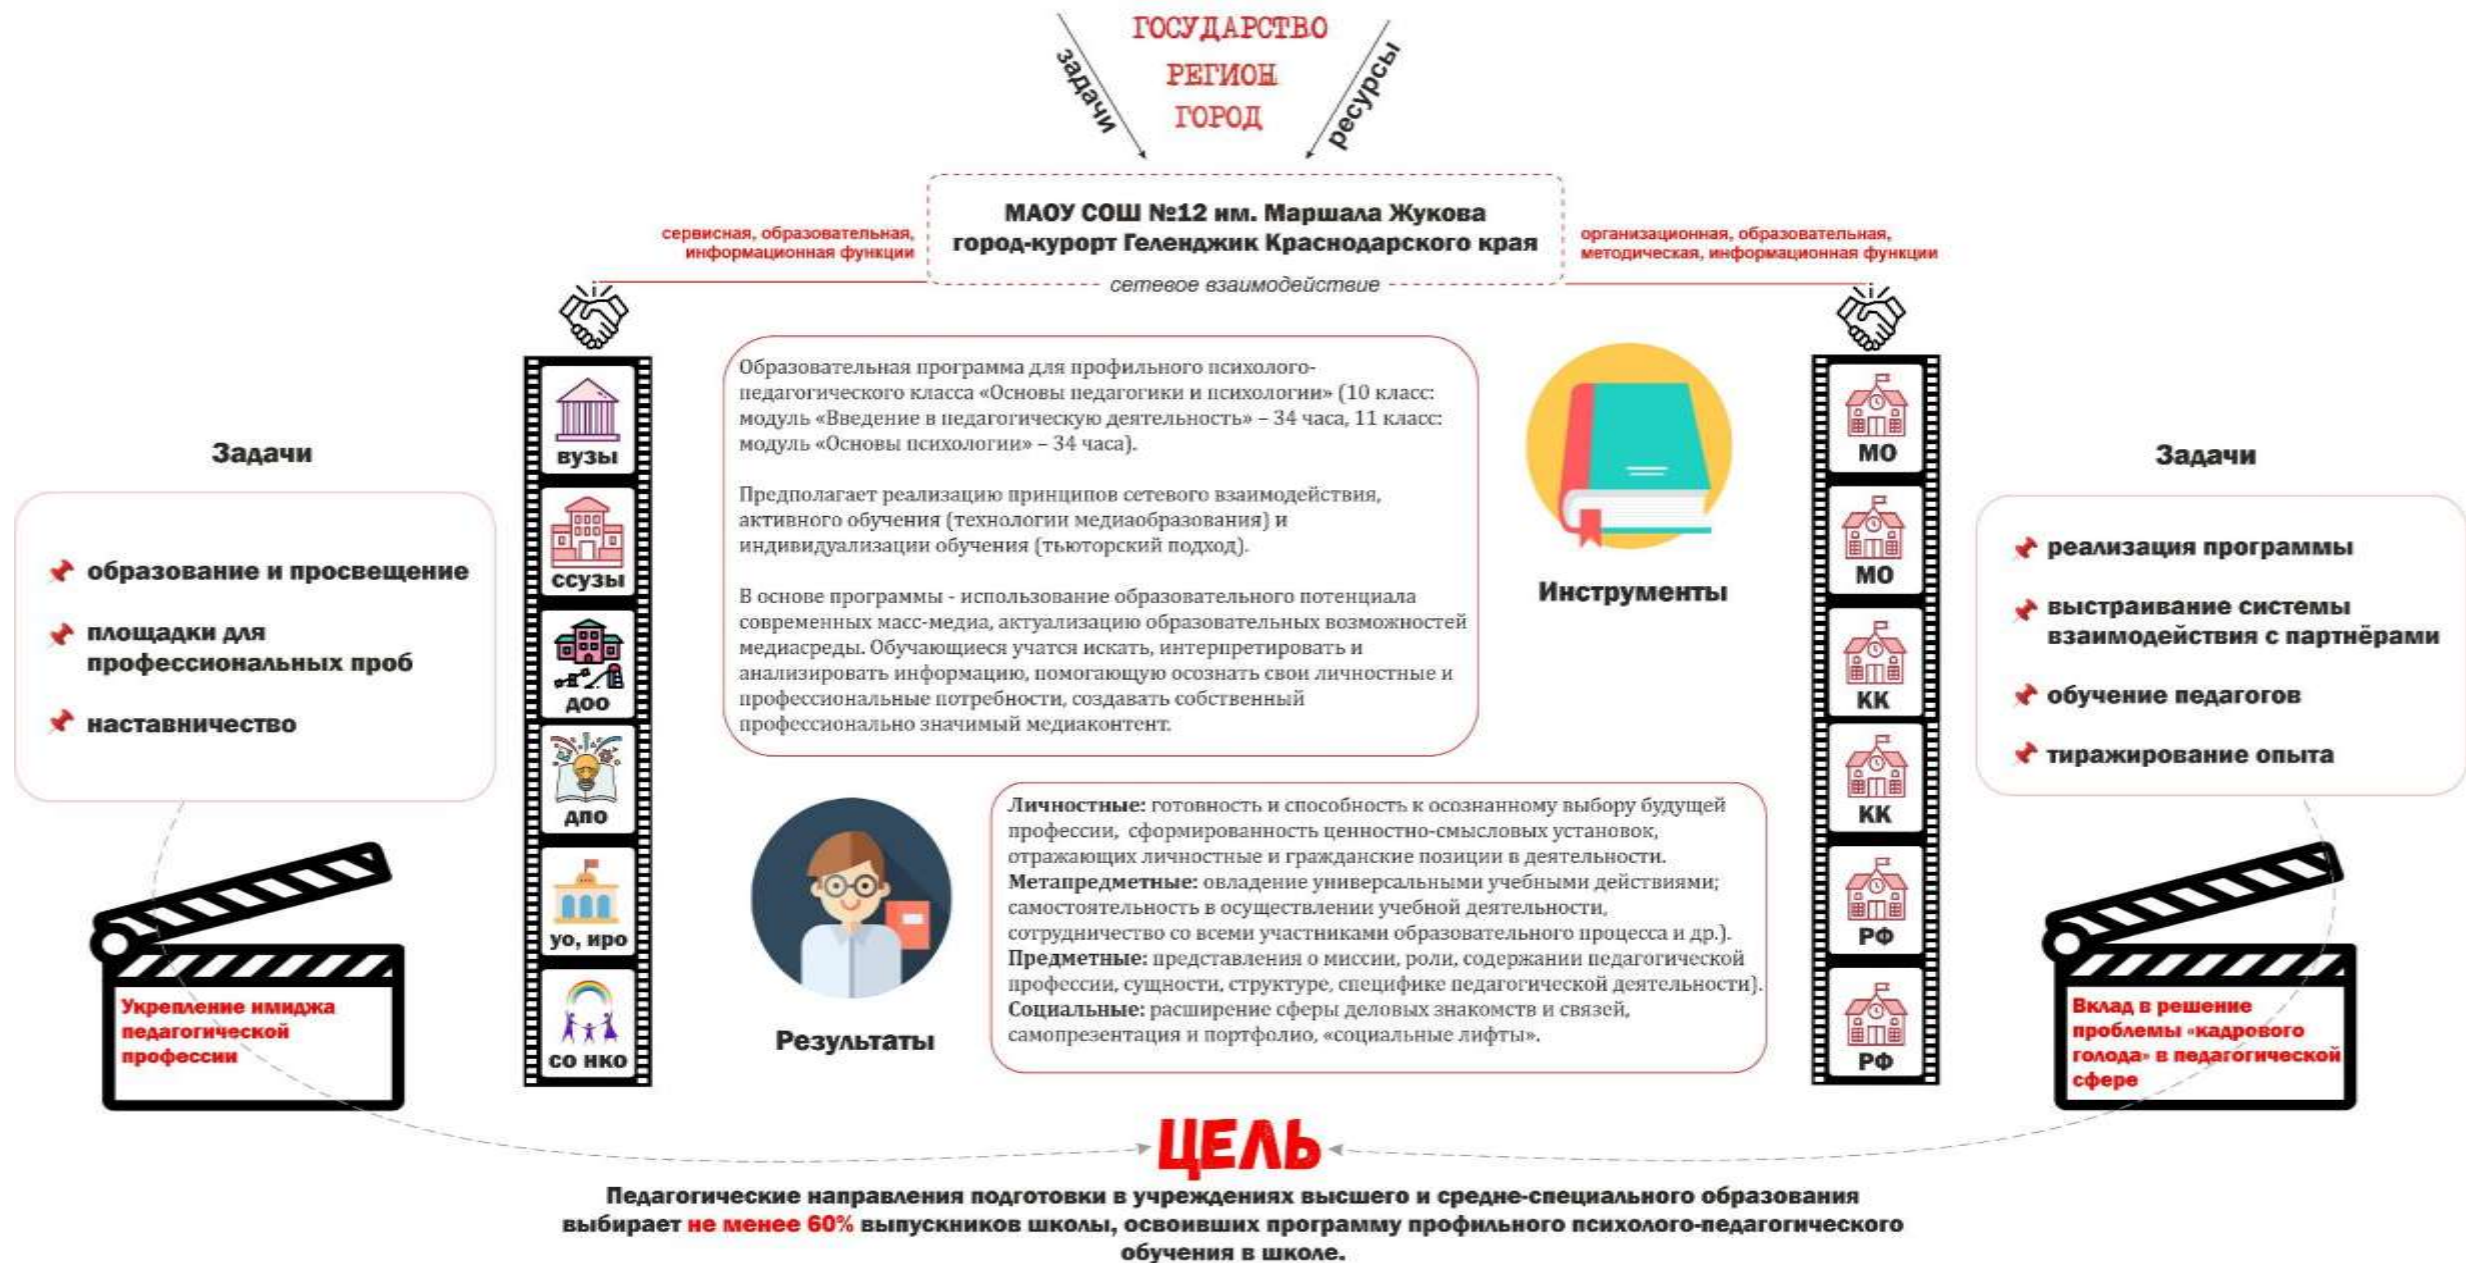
задачи

ГОСУДАРСТВО
РЕГИОН
ГОРОД

ресурсы

МАОУ СОШ №12 им. Маршала Жукова
город-курорт Геленджик Краснодарского края

сервисная, образовательная, информационная функции

организационная, образовательная, методическая, информационная функции

сетевое взаимодействие

Задачи

образование и просвещение

площадки для профессиональных проб

наставничество

вузы

ссузы

доо

дпо

уо, иро

со нко

Образовательная программа для профильного психолого-педагогического класса «Основы педагогики и психологии» (10 класс: модуль «Введение в педагогическую деятельность» – 34 часа, 11 класс: модуль «Основы психологии» – 34 часа).

Предполагает реализацию принципов сетевого взаимодействия, активного обучения (технологии медиаобразования) и индивидуализации обучения (тьюторский подход).

В основе программы - использование образовательного потенциала современных масс-медиа, актуализацию образовательных возможностей медиасреды. Обучающиеся учатся искать, интерпретировать и анализировать информацию, помогающую осознать свои личностные и профессиональные потребности, создавать собственный профессионально значимый медиаконтент.

Инструменты

МО

МО

КК

КК

РФ

РФ

Задачи

реализация программы

выстраивание системы взаимодействия с партнёрами

обучение педагогов

тиражирование опыта

Личностные: готовность и способность к осознанному выбору будущей профессии, сформированность ценностно-смысловых установок, отражающих личностные и гражданские позиции в деятельности.
Метапредметные: овладение универсальными учебными действиями; самостоятельность в осуществлении учебной деятельности, сотрудничество со всеми участниками образовательного процесса и др.).
Предметные: представления о миссии, роли, содержании педагогической профессии, сущности, структуре, специфике педагогической деятельности).
Социальные: расширение сферы деловых знакомств и связей, самопрезентация и портфолио, «социальные лифты».

Результаты

Укрепление имиджа педагогической профессии

Вклад в решение проблемы «кадрового голода» в педагогической сфере

ЦЕЛЬ

Педагогические направления подготовки в учреждениях высшего и средне-специального образования выбирает не менее 60% выпускников школы, освоивших программу профильного психолого-педагогического обучения в школе.